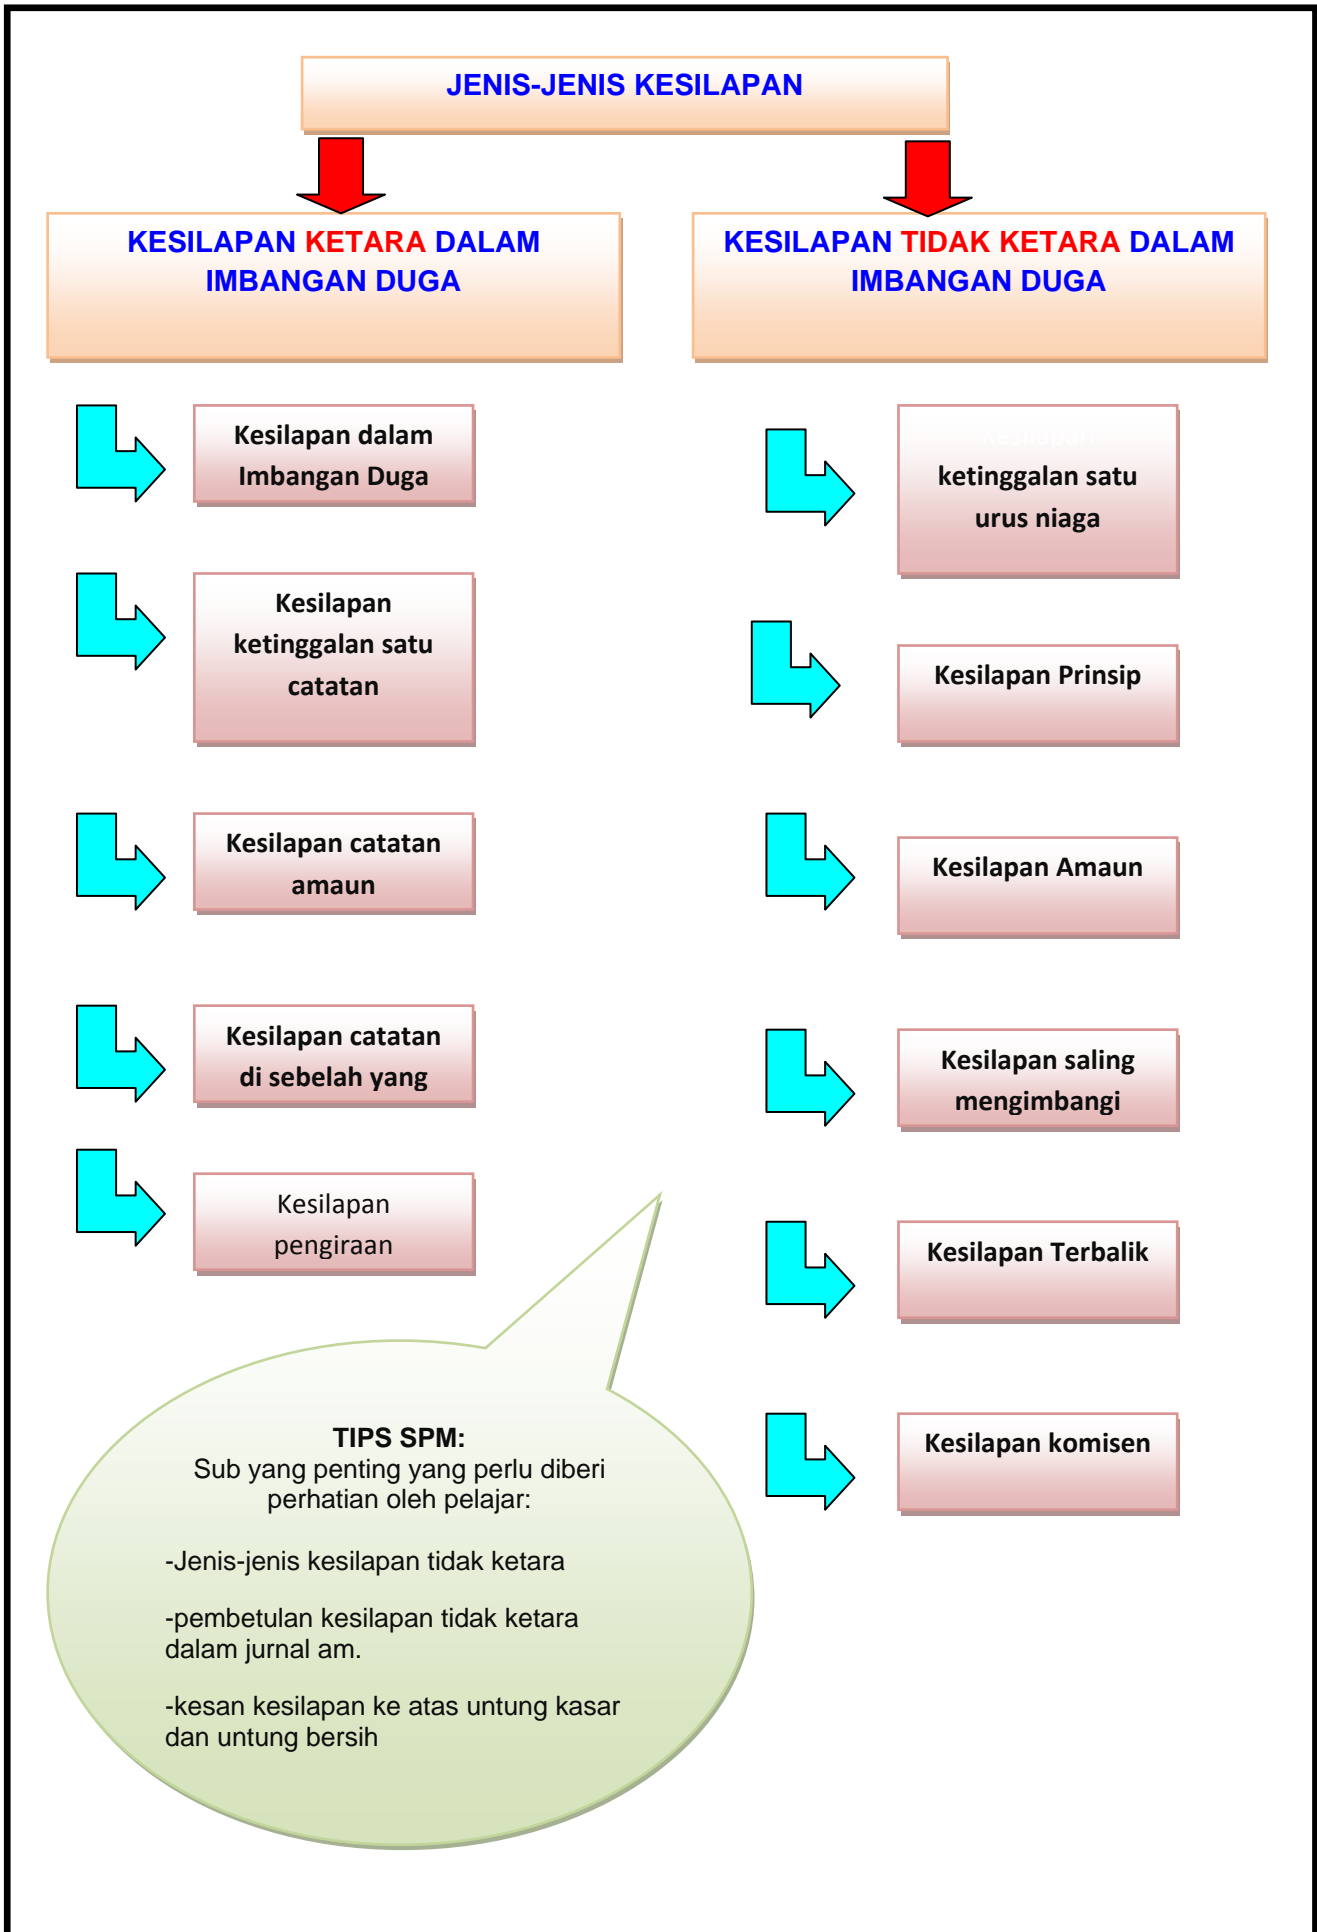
JENIS-JENIS KESILAPAN

KESILAPAN KETARA DALAM IMBANGAN DUGA

KESILAPAN TIDAK KETARA DALAM IMBANGAN DUGA

Kesilapan dalam Imbangan Duga

Kesilapan ketinggalan satu catatan

Kesilapan catatan amaun

Kesilapan catatan di sebelah yang

Kesilapan pengiraan

Kesilapan ketinggalan satu urus niaga

Kesilapan Prinsip

Kesilapan Amaun

Kesilapan saling mengimbangi

Kesilapan Terbalik

Kesilapan komisen

TIPS SPM:
Sub yang penting yang perlu diberi perhatian oleh pelajar:

-Jenis-jenis kesilapan tidak ketara

-pembetulan kesilapan tidak ketara dalam jurnal am.

-kesan kesilapan ke atas untung kasar dan untung bersih